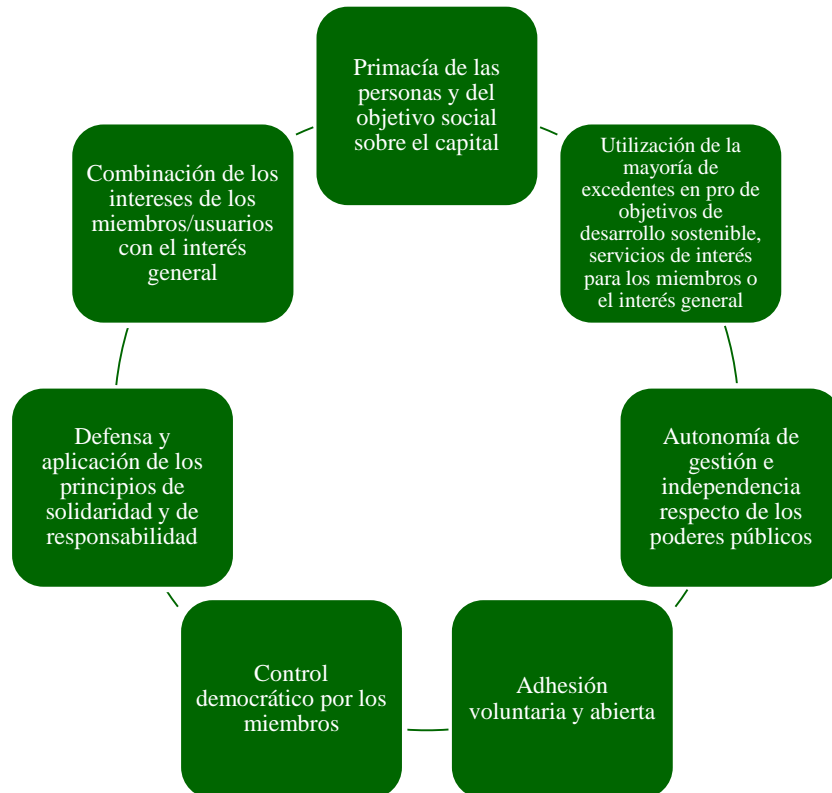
Primacía de las personas y del objetivo social sobre el capital

Utilización de la mayoría de excedentes en pro de objetivos de desarrollo sostenible, servicios de interés para los miembros o el interés general

Autonomía de gestión e independencia respecto de los poderes públicos

Adhesión voluntaria y abierta

Control democrático por los miembros

Defensa y aplicación de los principios de solidaridad y de responsabilidad

Combinación de los intereses de los miembros/usuarios con el interés general